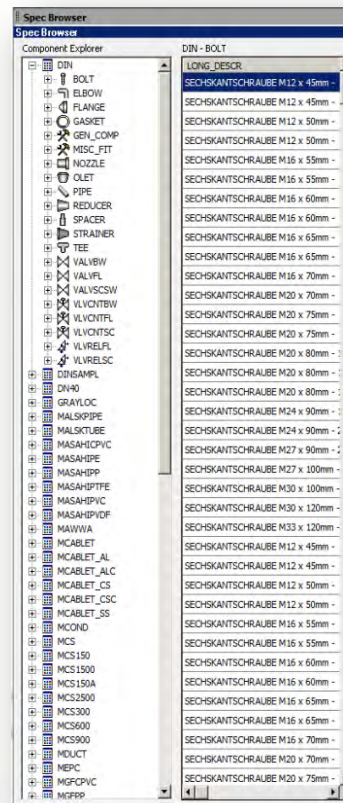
Spec Browser
Spec Browser
Component Explorer
DIN
BOLT
ELBOW
FLANGE
GASKET
GEN_COMP
MISC_FIT
NOZZLE
OLET
PIPE
REDUCER
SPACER
STRAINER
TEE
VALVBW
VALVFL
VALVSCSW
VLVCNTBW
VLVCNTFL
VLVCNTSC
VLVRELFL
VLVRELSC
DINSAMPL
DN40
GRAYLOC
MALSKPIPE
MALSKTUBE
MASAHICPVC
MASAHIPE
MASAHIPP
MASAHIPTFE
MASAHIPVC
MASAHIPVDF
MAWWA
MCABLET
MCABLET_AL
MCABLET_ALC
MCABLET_CS
MCABLET_CSC
MCABLET_SS
MCOND
MCS
MCS150
MCS1500
MCS150A
MCS2500
MCS300
MCS600
MCS900
MDUCT
MEPC
MGFCPVC
MGFPP

DIN - BOLT
| LONG_DESCR |
|---|
| SECHSKANTSCHRAUBE M12 x 45mm - |
| SECHSKANTSCHRAUBE M12 x 45mm - |
| SECHSKANTSCHRAUBE M12 x 50mm - |
| SECHSKANTSCHRAUBE M12 x 50mm - |
| SECHSKANTSCHRAUBE M16 x 55mm - |
| SECHSKANTSCHRAUBE M16 x 55mm - |
| SECHSKANTSCHRAUBE M16 x 60mm - |
| SECHSKANTSCHRAUBE M16 x 60mm - |
| SECHSKANTSCHRAUBE M16 x 65mm - |
| SECHSKANTSCHRAUBE M16 x 65mm - |
| SECHSKANTSCHRAUBE M16 x 70mm - |
| SECHSKANTSCHRAUBE M20 x 70mm - |
| SECHSKANTSCHRAUBE M20 x 75mm - |
| SECHSKANTSCHRAUBE M20 x 75mm - |
| SECHSKANTSCHRAUBE M20 x 80mm - |
| SECHSKANTSCHRAUBE M20 x 80mm - |
| SECHSKANTSCHRAUBE M20 x 80mm - |
| SECHSKANTSCHRAUBE M24 x 90mm - |
| SECHSKANTSCHRAUBE M24 x 90mm - |
| SECHSKANTSCHRAUBE M27 x 90mm - |
| SECHSKANTSCHRAUBE M27 x 100mm - |
| SECHSKANTSCHRAUBE M30 x 100mm - |
| SECHSKANTSCHRAUBE M30 x 120mm - |
| SECHSKANTSCHRAUBE M33 x 120mm - |
| SECHSKANTSCHRAUBE M12 x 45mm - |
| SECHSKANTSCHRAUBE M12 x 45mm - |
| SECHSKANTSCHRAUBE M12 x 50mm - |
| SECHSKANTSCHRAUBE M12 x 50mm - |
| SECHSKANTSCHRAUBE M16 x 55mm - |
| SECHSKANTSCHRAUBE M16 x 55mm - |
| SECHSKANTSCHRAUBE M16 x 60mm - |
| SECHSKANTSCHRAUBE M16 x 60mm - |
| SECHSKANTSCHRAUBE M16 x 65mm - |
| SECHSKANTSCHRAUBE M16 x 65mm - |
| SECHSKANTSCHRAUBE M16 x 70mm - |
| SECHSKANTSCHRAUBE M20 x 70mm - |
| SECHSKANTSCHRAUBE M20 x 75mm - |